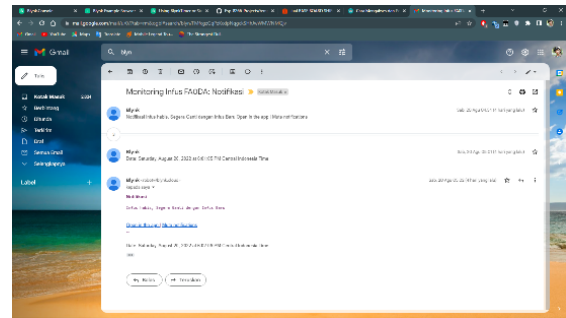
Gmail

Tulis

Kotak Masuk
Berbintang
Ditunda
Terkirim
Draf
Semua Email
Selengkapnya

Label

Monitoring Infus FAUDA: Notifikasi

fillyrsh
Notifikasi Infus habis, Segera Ganti dengan Infus Baru. Open in the app / Menu notifications

fillyrsh
Date: Saturday, August 26, 2023 at 06:50:55 PM Central Indonesia Time

fillyrsh
kepada saya

Infus habis, Segera Ganti dengan Infus Baru

Balas
Teruskan